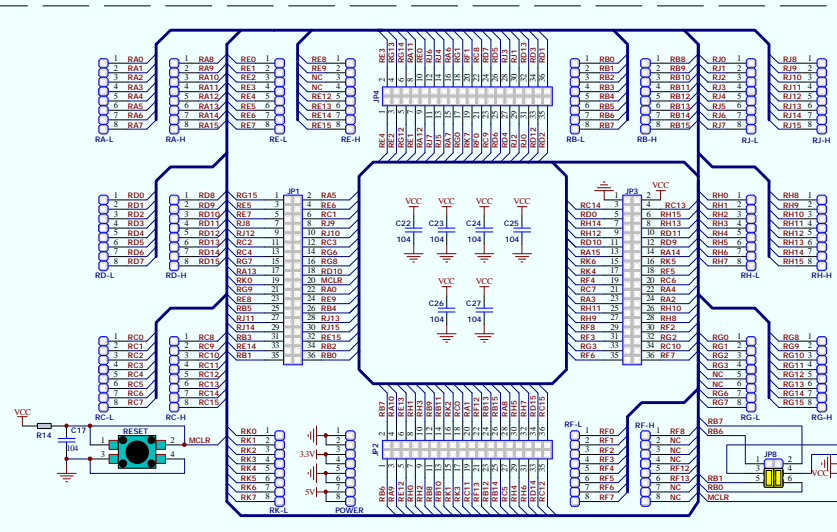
RA0 RA1 RA2 RA3 RA4 RA5 RA6 RA7
1 2 3 4 5 6 7 8
RA-L

RA8 RA9 RA10 RA11 RA12 RA13 RA14 RA15
1 2 3 4 5 6 7 8
RA-H

RE0 RE1 RE2 RE3 RE4 RE5 RE6 RE7
1 2 3 4 5 6 7 8
RE-L

RE8 RE9 NC NC RE12 RE13 RE14 RE15
1 2 3 4 5 6 7 8
RE-H

JP4
RE3 RG14 RA11 RJ6 RJ4 RA8 RF1 RF8 RD7 RD5 RD3 RD11 RD13 RB1
1 3 5 7 9 11 13 15 17 19 21 23 25 27 29 31 33 35
2 4 6 8 10 12 14 16 18 20 22 24 26 28 30 32 34 36
RE4 RG12 RE1 RJ7 RJ5 RG0 RF7 RC9 RD6 RD4 RJ0 RJ10 RD1 RD0

RB0 RB1 RB2 RB3 RB4 RB5 RB6 RB7
1 2 3 4 5 6 7 8
RB-L

RB8 RB9 RB10 RB11 RB12 RB13 RB14 RB15
1 2 3 4 5 6 7 8
RB-H

RJ0 RJ1 RJ2 RJ3 RJ4 RJ5 RJ6 RJ7
1 2 3 4 5 6 7 8
RJ-L

RJ8 RJ9 RJ10 RJ11 RJ12 RJ13 RJ14 RJ15
1 2 3 4 5 6 7 8
RJ-H

RD0 RD1 RD2 RD3 RD4 RD5 RD6 RD7
1 2 3 4 5 6 7 8
RD-L

RD8 RD9 RD10 RD11 RD12 RD13 RD14 RD15
1 2 3 4 5 6 7 8
RD-H

JP1
RG15 1 2 RA5
RE5 3 4 RE6
RE7 5 6 RC1
RJ8 7 8 RJ9
RJ12 9 10 RJ10
RC2 11 12 RC3
RC4 13 14 RG6
RG7 15 16 RG8
RA13 17 18 RD10
RK0 19 20 MCLR
RG9 21 22 RA0
RE8 23 24 RE9
RB5 25 26 RB4
RJ11 27 28 RJ13
RJ14 29 30 RJ15
RB3 31 32 RE15
RE14 33 34 RB2
RB1 35 36 RB0

VCC VCC VCC VCC
C22 C23 C24 C25
104 104 104 104
VCC VCC
C26 C27
104 104

JP3
VCC
RC14 1 2 RC13
RD0 3 4 RH15
RH14 5 6 RH13
RH12 7 8 RD11
RD10 9 10 RD9
RA15 11 12 RA14
RK6 13 14 RK5
RK4 15 16 RF5
RF4 17 18 RC6
RC7 19 20 RA4
RA3 21 22 RA2
RH11 23 24 RH10
RH9 25 26 RH8
RF8 27 28 RF2
RF3 29 30 RF2
RG3 31 32 RC10
RF6 33 34 RF7
35 36

RH0 RH1 RH2 RH3 RH4 RH5 RH6 RH7
1 2 3 4 5 6 7 8
RH-L

RH8 RH9 RH10 RH11 RH12 RH13 RH14 RH15
1 2 3 4 5 6 7 8
RH-H

RC0 RC1 RC2 RC3 RC4 RC5 RC6 RC7
1 2 3 4 5 6 7 8
RC-L

RC8 RC9 RC10 RC11 RC12 RC13 RC14 RC15
1 2 3 4 5 6 7 8
RC-H

RG0 RG1 RG2 RG3 NC NC RG6 RG7
1 2 3 4 5 6 7 8
RG-L

RG8 RG9 RG10 RG11 RG12 RG13 RG14 RG15
1 2 3 4 5 6 7 8
RG-H

VCC
R14
C17
104
RESET
1 2 3 4
MCLR

RK0 RK1 RK2 RK3 RK4 RK5 RK6 RK7
1 2 3 4 5 6 7 8
RK-L

3.3V
5V
1 2 3 4 5 6 7 8
POWER

JP2
RB7 RB10 RE13 RB11 RB9 RC11 RC0 RD8 RB13 RB15 RH5 RH7 RH6 RH4 RD15 RD15
1 3 5 7 9 11 13 15 17 19 21 23 25 27 29 31 33 35
2 4 6 8 10 12 14 16 18 20 22 24 26 28 30 32 34 36
RB6 RE12 RE10 RE11 RB8 RB10 RK3 RK1 RF13 RB14 RB12 RH3 RH2 RH1 RH6 RH0 RD14 RD12

RF0 RF1 RF2 RF3 RF4 RF5 RF6 RF7
1 2 3 4 5 6 7 8
RF-L

RF8 NC NC NC RF12 RF13 NC NC
1 2 3 4 5 6 7 8
RF-H

RB7
RB6
JP8
1 2 3 4 5 6
RB1
RB0
MCLR
VCC